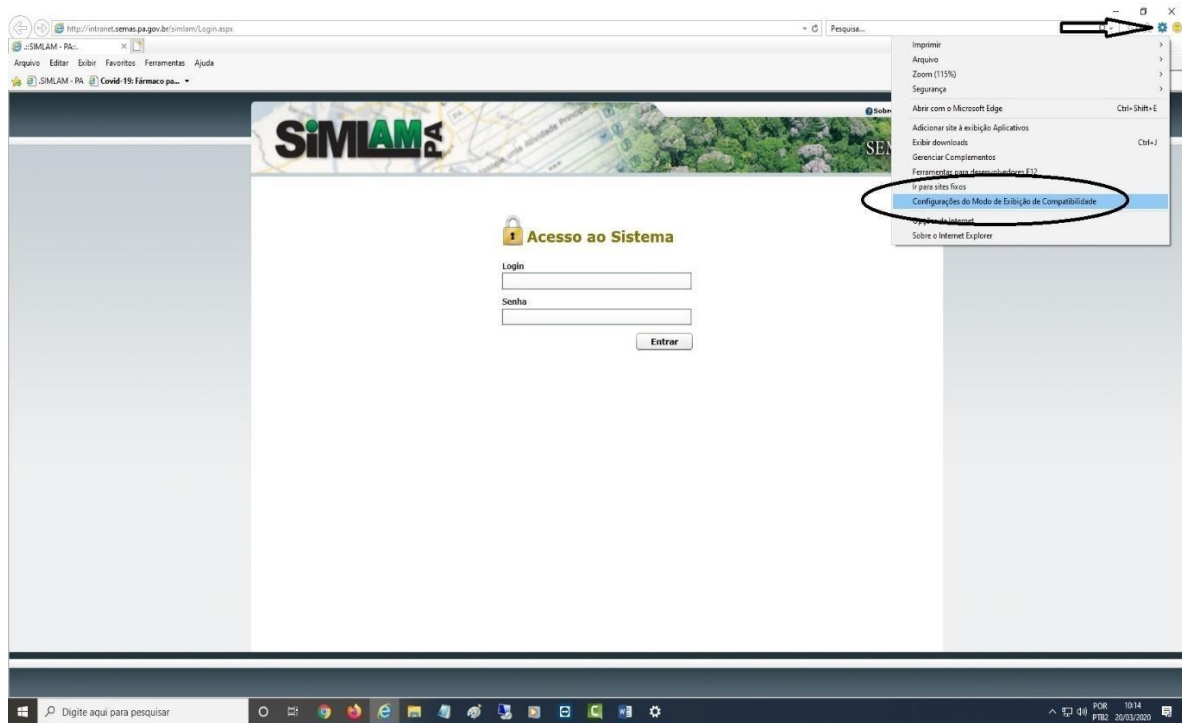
http://intranet.semas.pa.gov.br/simlam/Login.aspx

Pesquisa...

.:SIMLAM - PA:.

Arquivo Editar Exibir Favoritos Ferramentas Ajuda

.SIMLAM - PA Covid-19: Fármaco pa...

SIMLAM PA

Sobre

SEN

Acesso ao Sistema

Login

Senha

Entrar

Imprimir
Arquivo
Zoom (115%)
Segurança
Abrir com o Microsoft Edge Ctrl+Shift+E
Adicionar site à exibição Aplicativos
Exibir downloads Ctrl+J
Gerenciar Complementos
Ferramentas para desenvolvedores F12
Ir para sites fixos
Configurações do Modo de Exibição de Compatibilidade
Opções da Internet
Sobre o Internet Explorer

Digite aqui para pesquisar

POR PTB2 10:14 20/03/2020